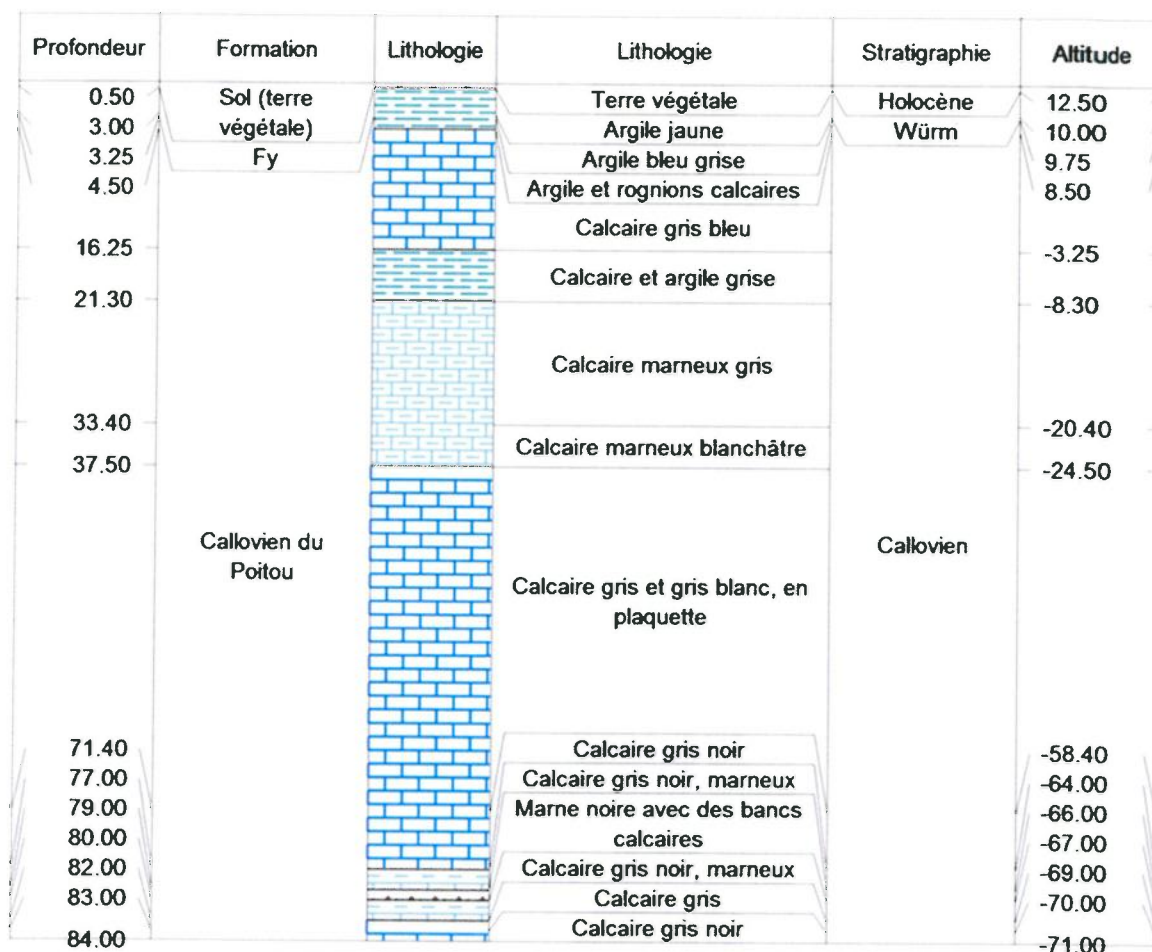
| Profondeur | Formation | Lithologie | Lithologie | Stratigraphie | Altitude |
|---|---|---|---|---|---|
| 0.50 | Sol (terre végétale) | | Terre végétale | Holocène | 12.50 |
| 3.00 | | | Argile jaune | Würm | 10.00 |
| 3.25 | Fy | | Argile bleu grise | | 9.75 |
| 4.50 | | | Argile et rognions calcaires | | 8.50 |
| | | | Calcaire gris bleu | | |
| 16.25 | | | Calcaire et argile grise | | -3.25 |
| 21.30 | | | Calcaire marneux gris | | -8.30 |
| 33.40 | | | Calcaire marneux blanchâtre | | -20.40 |
| 37.50 | Callovien du Poitou | | Calcaire gris et gris blanc, en plaquette | Callovien | -24.50 |
| 71.40 | | | Calcaire gris noir | | -58.40 |
| 77.00 | | | Calcaire gris noir, marneux | | -64.00 |
| 79.00 | | | Marne noire avec des bancs calcaires | | -66.00 |
| 80.00 | | | | | -67.00 |
| 82.00 | | | Calcaire gris noir, marneux | | -69.00 |
| 83.00 | | | Calcaire gris | | -70.00 |
| 84.00 | | | Calcaire gris noir | | -71.00 |